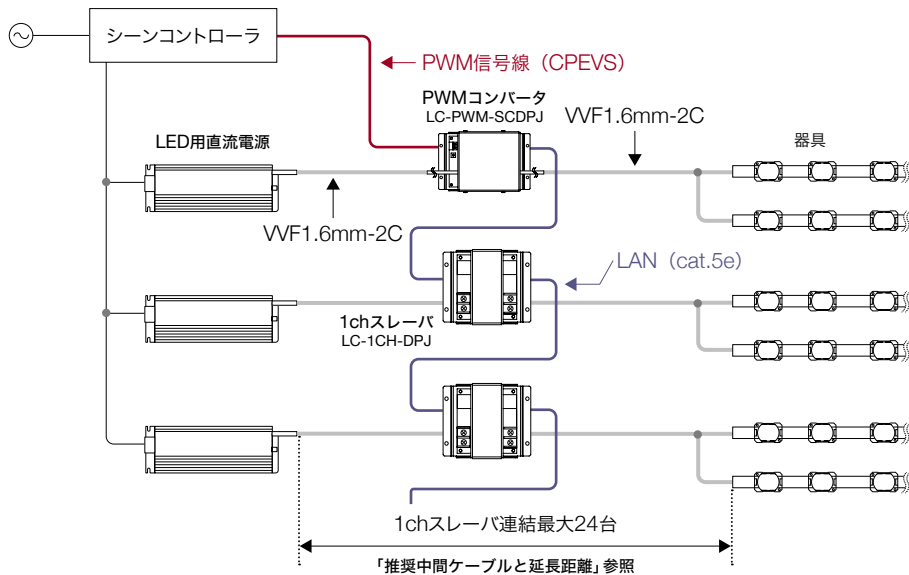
シーンコントローラ

PWM信号線（CPEVS）

PWMコンバータ
LC-PWM-SCDPJ

VVF1.6mm-2C

器具

LED用直流電源

VVF1.6mm-2C

LAN（cat.5e）

1chスレーバ
LC-1CH-DPJ

1chスレーバ連結最大24台

「推奨中間ケーブルと延長距離」参照